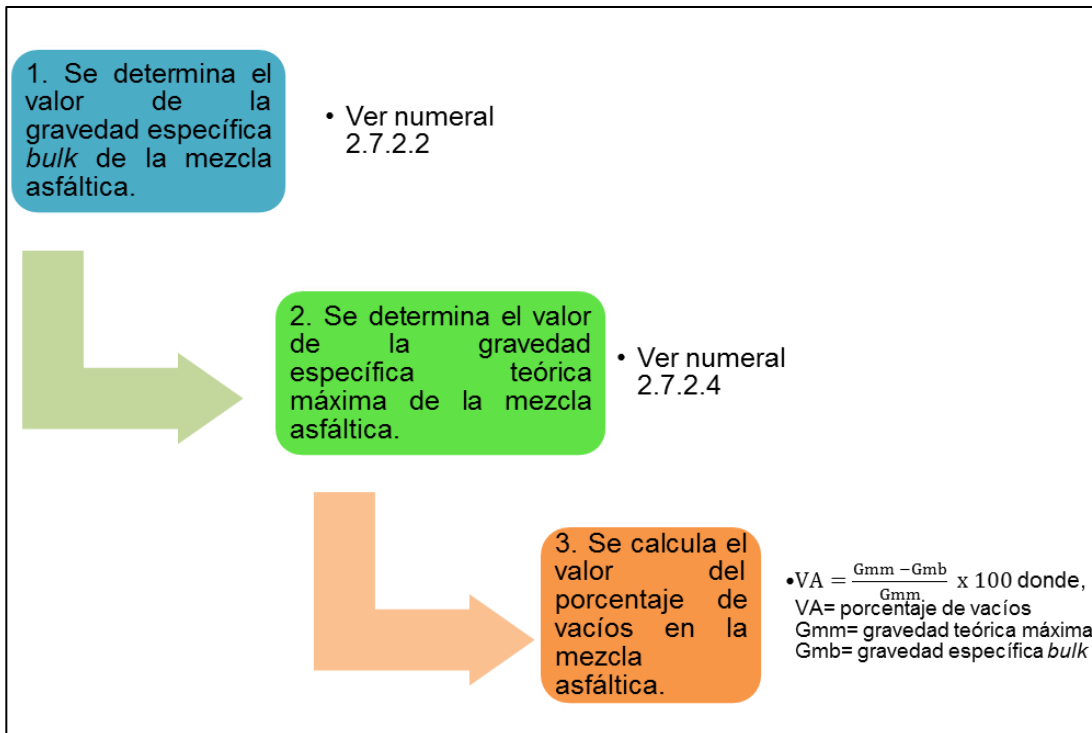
1. Se determina el valor de la gravedad específica *bulk* de la mezcla asfáltica.

• Ver numeral 2.7.2.2

2. Se determina el valor de la gravedad específica teórica máxima de la mezcla asfáltica.

• Ver numeral 2.7.2.4

3. Se calcula el valor del porcentaje de vacíos en la mezcla asfáltica.

•$VA = \frac{Gmm - Gmb}{Gmm} \times 100$ donde,
VA= porcentaje de vacíos
Gmm= gravedad teórica máxima
Gmb= gravedad específica *bulk*